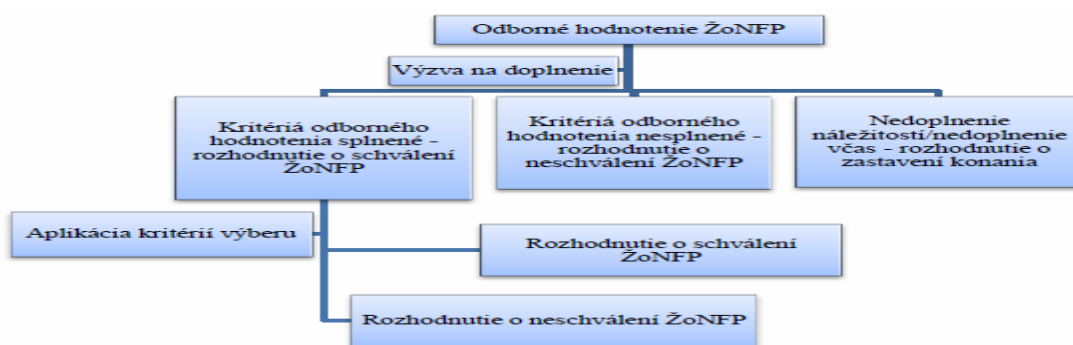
Odborné hodnotenie ŽoNFP

Výzva na doplnenie

Kritériá odborného hodnotenia splnené - rozhodnutie o schválení ŽoNFP

Kritériá odborného hodnotenia nesplnené - rozhodnutie o neschválení ŽoNFP

Nedoplnenie náležitostí/nedoplnenie včas - rozhodnutie o zastavení konania

Aplikácia kritérií výberu

Rozhodnutie o schválení ŽoNFP

Rozhodnutie o neschválení ŽoNFP